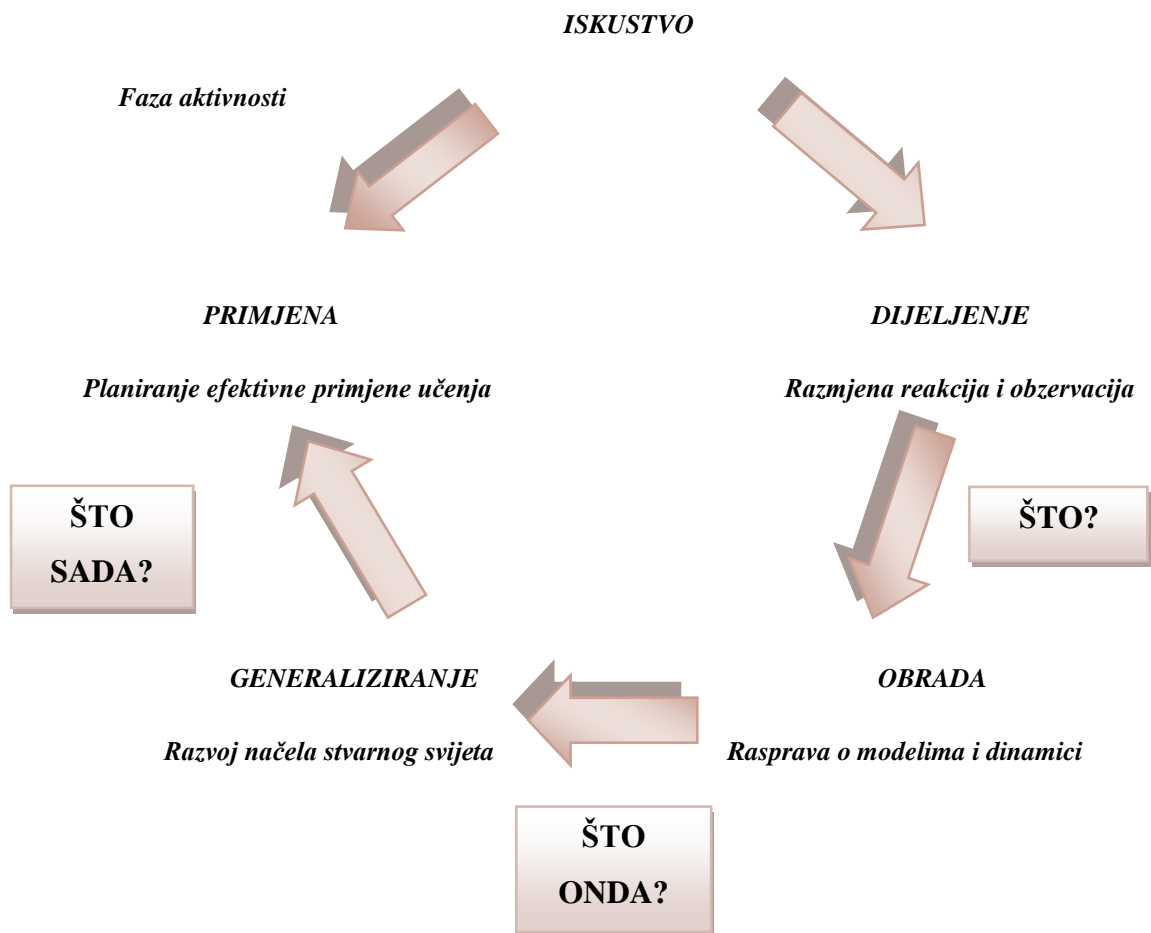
ISKUSTVO

Faza aktivnosti

PRIMJENA

Planiranje efektivne primjene učenja

DIJELJENJE

Razmjena reakcija i obzervacija

ŠTO SADA?

ŠTO?

GENERALIZIRANJE

Razvoj načela stvarnog svijeta

OBRADA

Rasprava o modelima i dinamici

ŠTO ONDA?